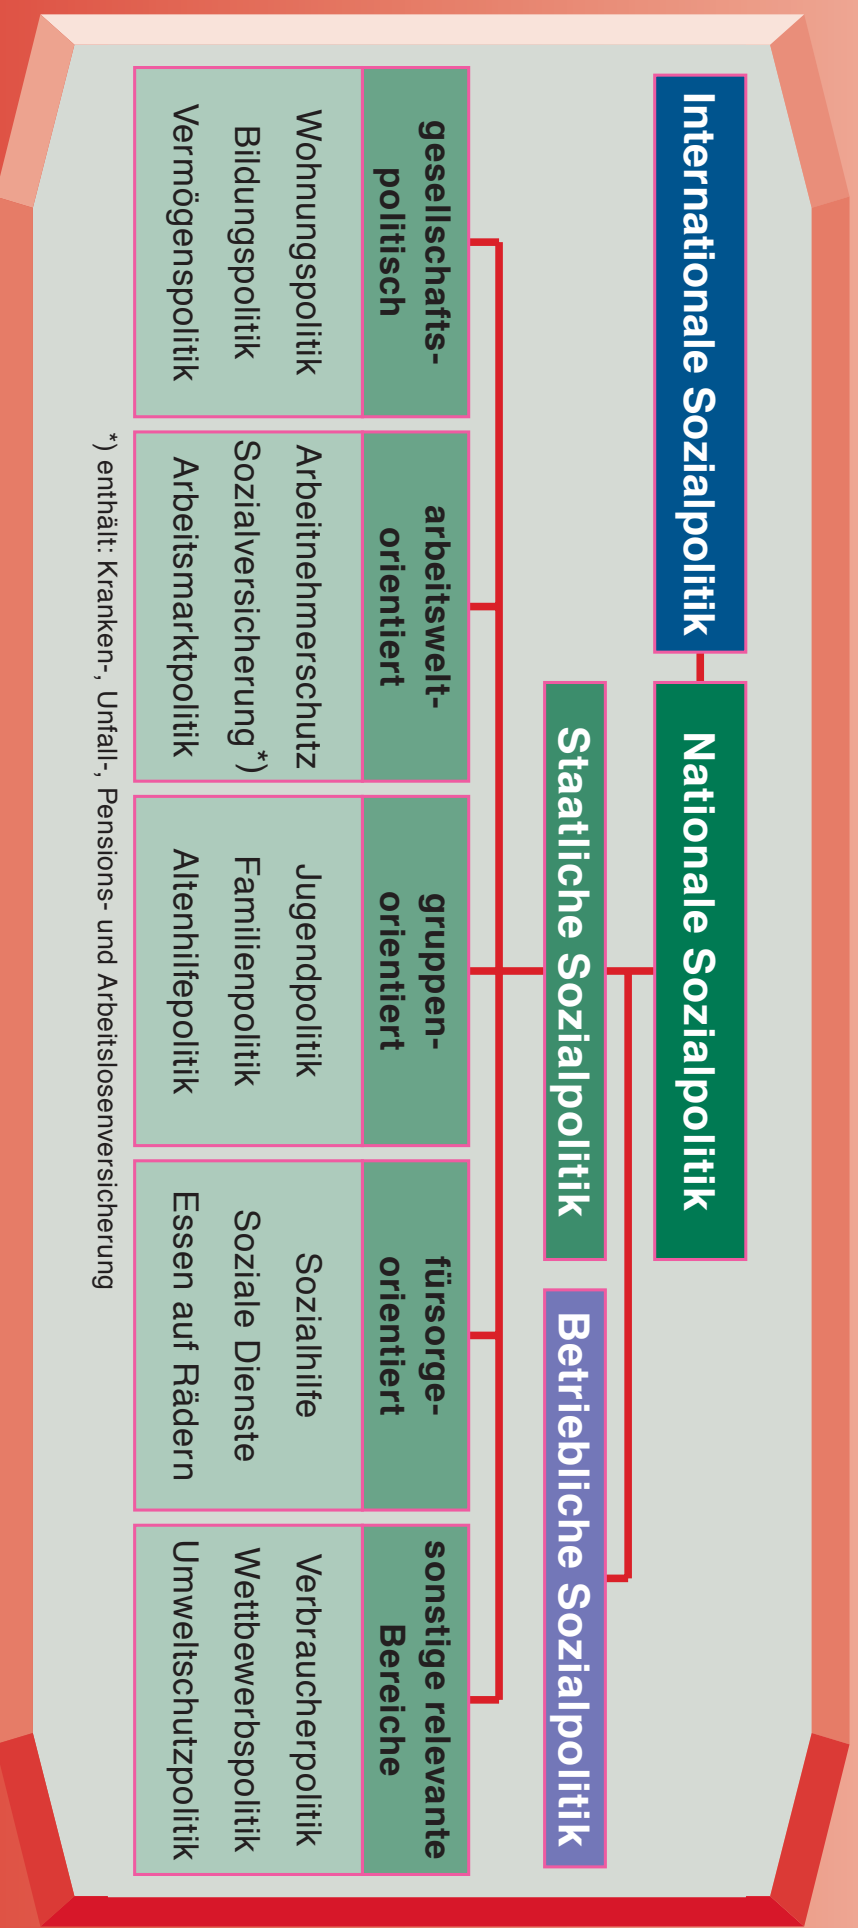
Internationale Sozialpolitik

Nationale Sozialpolitik

Staatliche Sozialpolitik

Betriebliche Sozialpolitik

| gesellschafts-politisch | arbeitswelt-orientiert | gruppen-orientiert | fürsorge-orientiert | sonstige relevante Bereiche |
|---|---|---|---|---|
| Wohnungspolitik Bildungspolitik Vermögenspolitik | Arbeitnehmerschutz Sozialversicherung *) Arbeitsmarktpolitik | Jugendpolitik Familienpolitik Altenhilfepolitik | Sozialhilfe Soziale Dienste Essen auf Rädern | Verbraucherpolitik Wettbewerbspolitik Umweltschutzpolitik |

*) enthält: Kranken-, Unfall-, Pensions- und Arbeitslosenversicherung